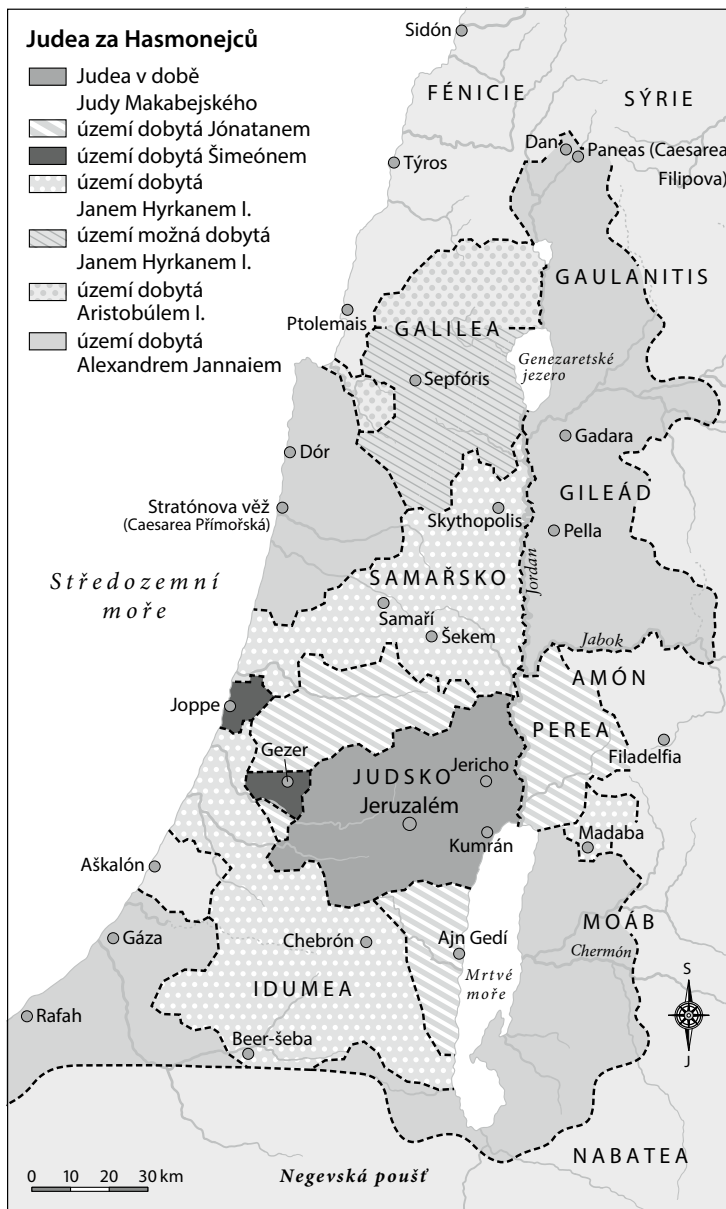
Judea za Hasmonejců

Judea v době Judy Makabejského
území dobytá Jónatanem
území dobytá Šimeónem
území dobytá Janem Hyrkanem I.
území možná dobytá Janem Hyrkanem I.
území dobytá Aristobúlem I.
území dobytá Alexandrem Jannaiem

Sidón
FÉNICIE
SÝRIE
Dan
Paneas (Caesarea Filipova)
Týros
GAULANITIS
Ptolemais
GALILEA
Genezaretské jezero
Sepfóris
Gadara
Dór
GILEÁD
Stratónova věž (Caesarea Přímořská)
Skythopolis
Pella
Jordan
Středozemní moře
SAMAŘSKO
Samaří
Šekem
Jabok
AMÓN
Joppe
PEREA
Filadelfia
Gezer
JUDSKO
Jericho
Jeruzalém
Kumrán
Madaba
Aškalón
MOÁB
Gáza
Chebrón
Ajn Gedí
Chermón
IDUMEA
Mrtvé moře
S
J
Rafah
Beer-šeba
0 10 20 30 km
Negevská poušť
NABATEA